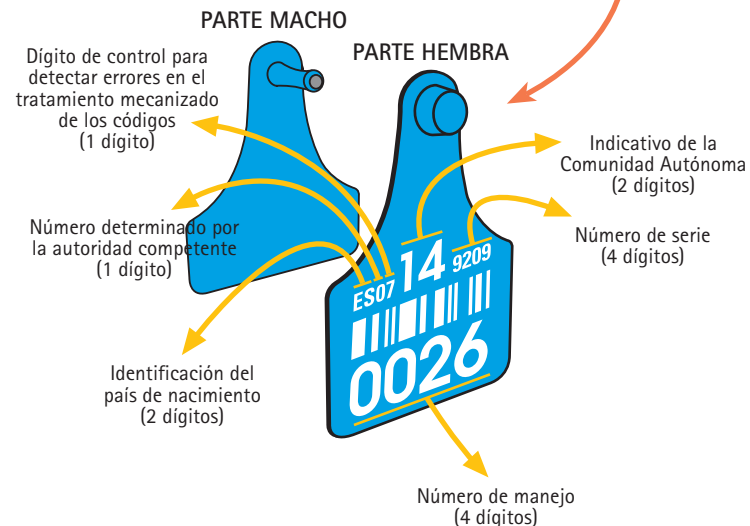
PARTE MACHO

PARTE HEMBRA

Dígito de control para detectar errores en el tratamiento mecanizado de los códigos (1 dígito)

Indicativo de la Comunidad Autónoma (2 dígitos)

Número determinado por la autoridad competente (1 dígito)

Número de serie (4 dígitos)

ES07 14 9209

0026

Identificación del país de nacimiento (2 dígitos)

Número de manejo (4 dígitos)